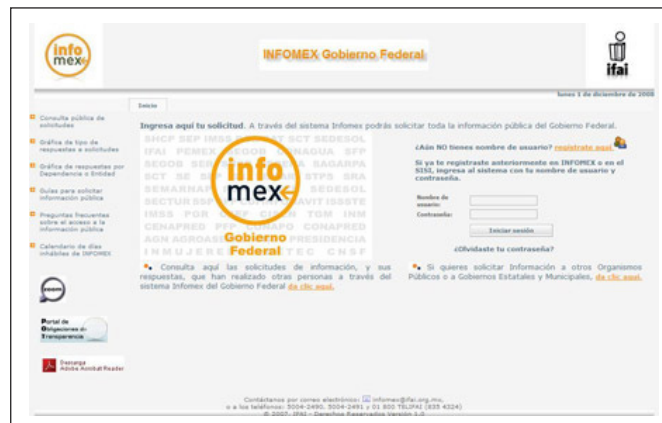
info mex

INFOMEX Gobierno Federal

ifai

lunes 1 de diciembre de 2008

Inicio

Consulta pública de solicitudes

Gráfica de tipo de respuestas a solicitudes

Gráfica de respuestas por Dependencia o Entidad

Guías para solicitar información pública

Preguntas frecuentes sobre el acceso a la información pública

Calendario de días inhábiles de INFOMEX

Portal de Obligaciones de Transparencia

Descarga Adobe Acrobat Reader

Ingresa aquí tu solicitud. A través del sistema Infomex podrás solicitar toda la información pública del Gobierno Federal.

SHCP SEP IMSS SCT SEDESOL IFAI PEMEX SEGOB SAGARPA SFP SECODE SEMARNAT CFE STPS SRA SEMARNAP SEDESOL SECTUR INFONAVIT ISSSTE IMSS PGR CONACYT TGM INM CENAPRED CONAPO CONAPRED AGN AGROASEMEX PRESIDENCIA INMUJERES TEC CNSF

info mex Gobierno Federal

¿Aún NO tienes nombre de usuario? regístrate aquí.

Si ya te registraste anteriormente en INFOMEX o en el SISI, ingresa al sistema con tu nombre de usuario y contraseña.

Nombre de usuario:

Contraseña:

Iniciar sesión

¿Olvidaste tu contraseña?

Consulta aquí las solicitudes de información, y sus respuestas, que han realizado otras personas a través del sistema Infomex del Gobierno Federal da clic aquí.

Si quieres solicitar información a otros Organismos Públicos o a Gobiernos Estatales y Municipales, da clic aquí.

Contáctanos por correo electrónico: infomex@ifai.org.mx, o a los teléfonos: 5004-2490, 5004-2491 y 01 800 TELIFAI (835 4324)
© 2007, IFAI - Derechos Reservados Versión 1.0